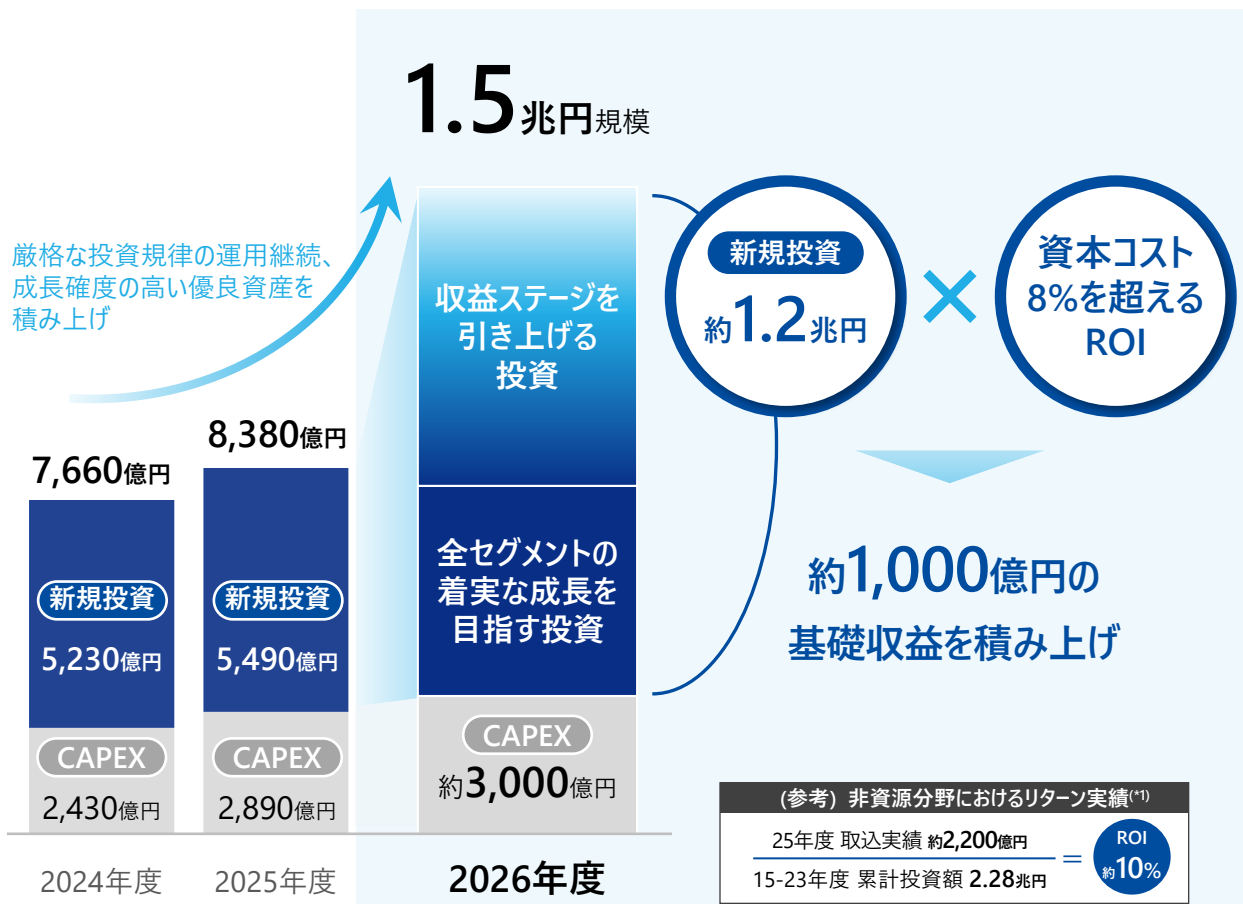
1.5兆円規模

厳格な投資規律の運用継続、成長確度の高い優良資産を積み上げ

7,660億円

新規投資

5,230億円

CAPEX

2,430億円

2024年度

8,380億円

新規投資

5,490億円

CAPEX

2,890億円

2025年度

収益ステージを引き上げる投資

全セグメントの着実な成長を目指す投資

CAPEX

約3,000億円

2026年度

新規投資

約1.2兆円

×

資本コスト8%を超えるROI

約1,000億円の基礎収益を積み上げ

(参考) 非資源分野におけるリターン実績(*1)

$\frac{\text{25年度 取込実績 約2,200億円}}{\text{15-23年度 累計投資額 2.28兆円}}$ ＝ ROI 約10%